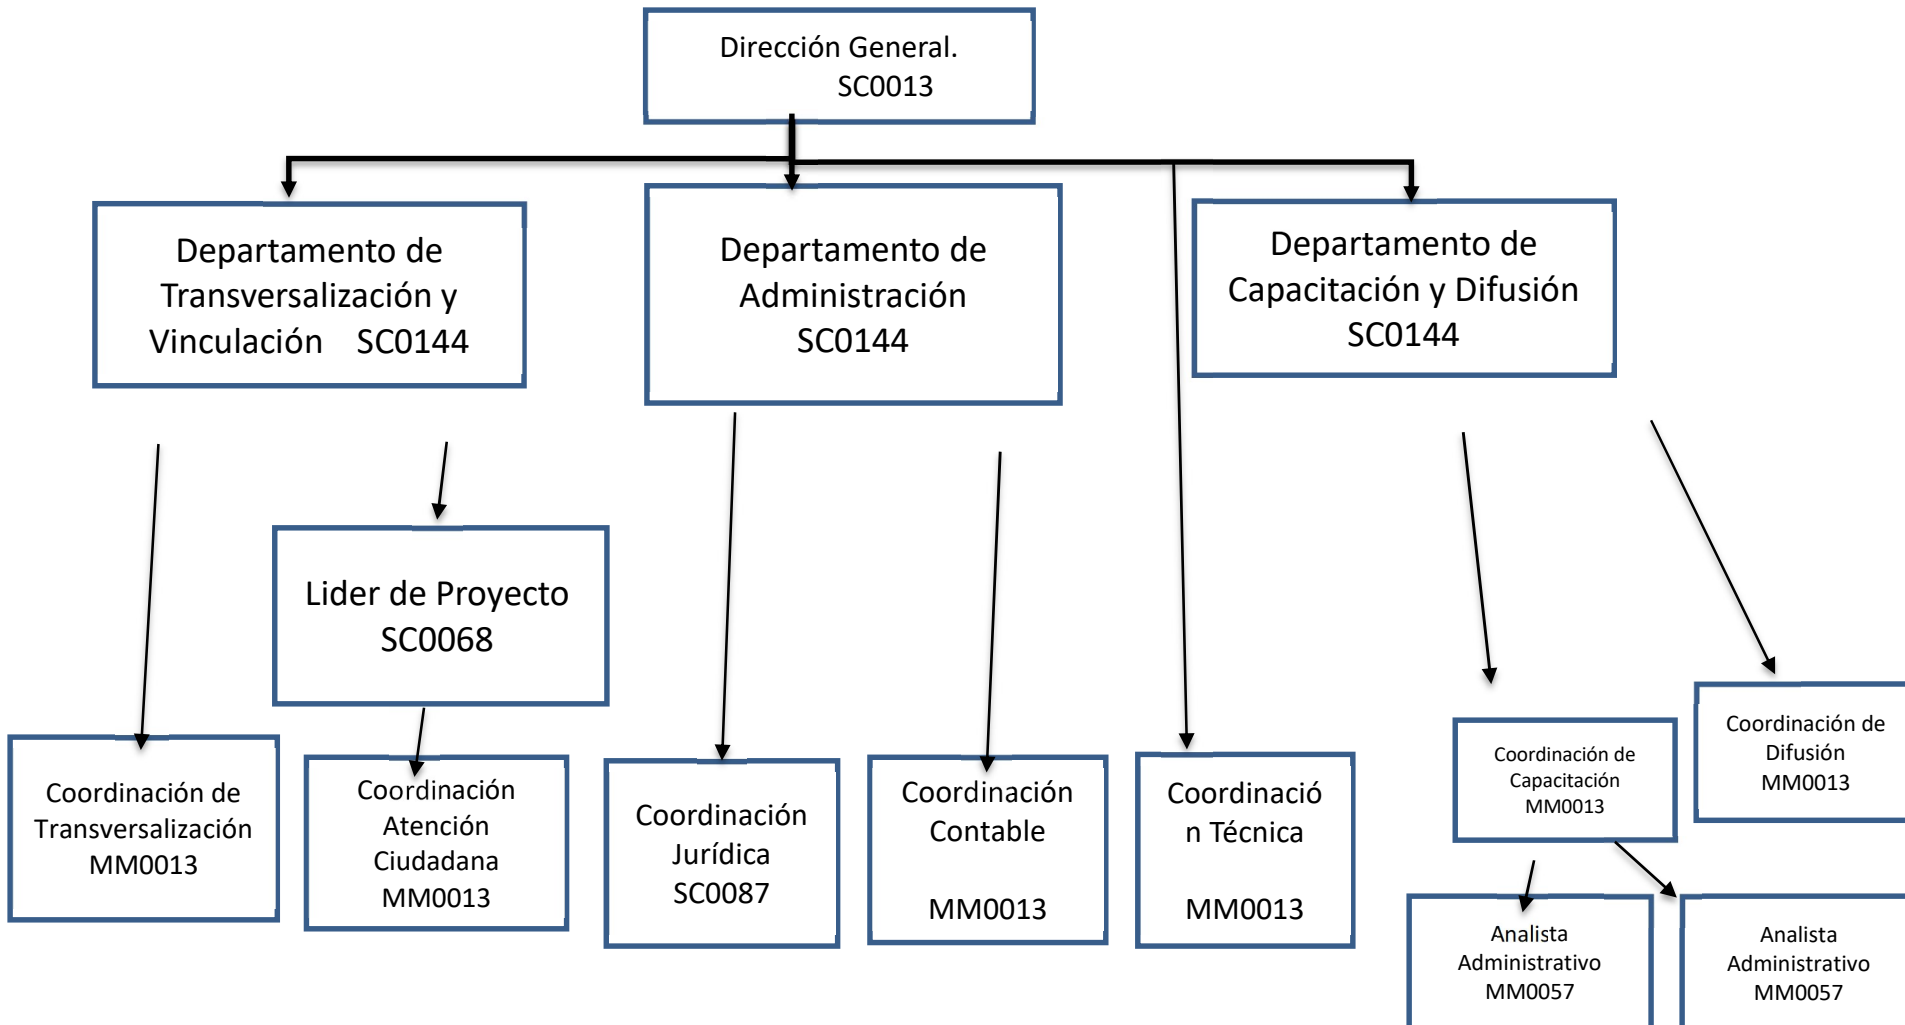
Dirección General.
SC0013

Departamento de Transversalización y Vinculación SC0144

Departamento de Administración SC0144

Departamento de Capacitación y Difusión SC0144

Lider de Proyecto SC0068

Coordinación de Transversalización MM0013

Coordinación Atención Ciudadana MM0013

Coordinación Jurídica SC0087

Coordinación Contable

MM0013

Coordinación Técnica

MM0013

Coordinación de Capacitación MM0013

Coordinación de Difusión MM0013

Analista Administrativo MM0057

Analista Administrativo MM0057